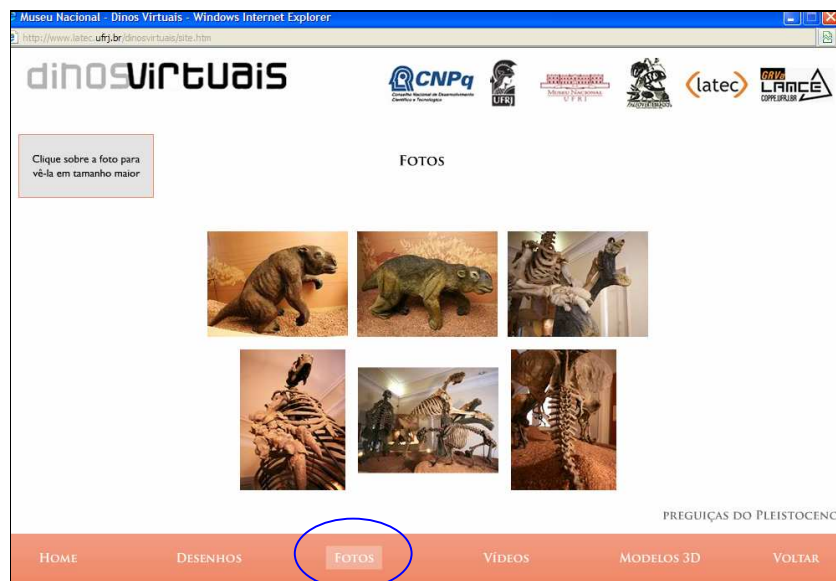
Museu Nacional - Dinos Virtuais - Windows Internet Explorer

http://www.latec.ufrj.br/dinosvirtuais/site.htm

dinosvirtuais

CNPq Conselho Nacional de Desenvolvimento Científico e Tecnológico

UFRJ

Museu Nacional UFRJ

latec

GRVa LAMCE COPPE/UFRJ.BR

Clique sobre a foto para vê-la em tamanho maior

FOTOS

PREGUIÇAS DO PLEISTOCENC

HOME DESENHOS FOTOS VÍDEOS MODELOS 3D VOLTAR